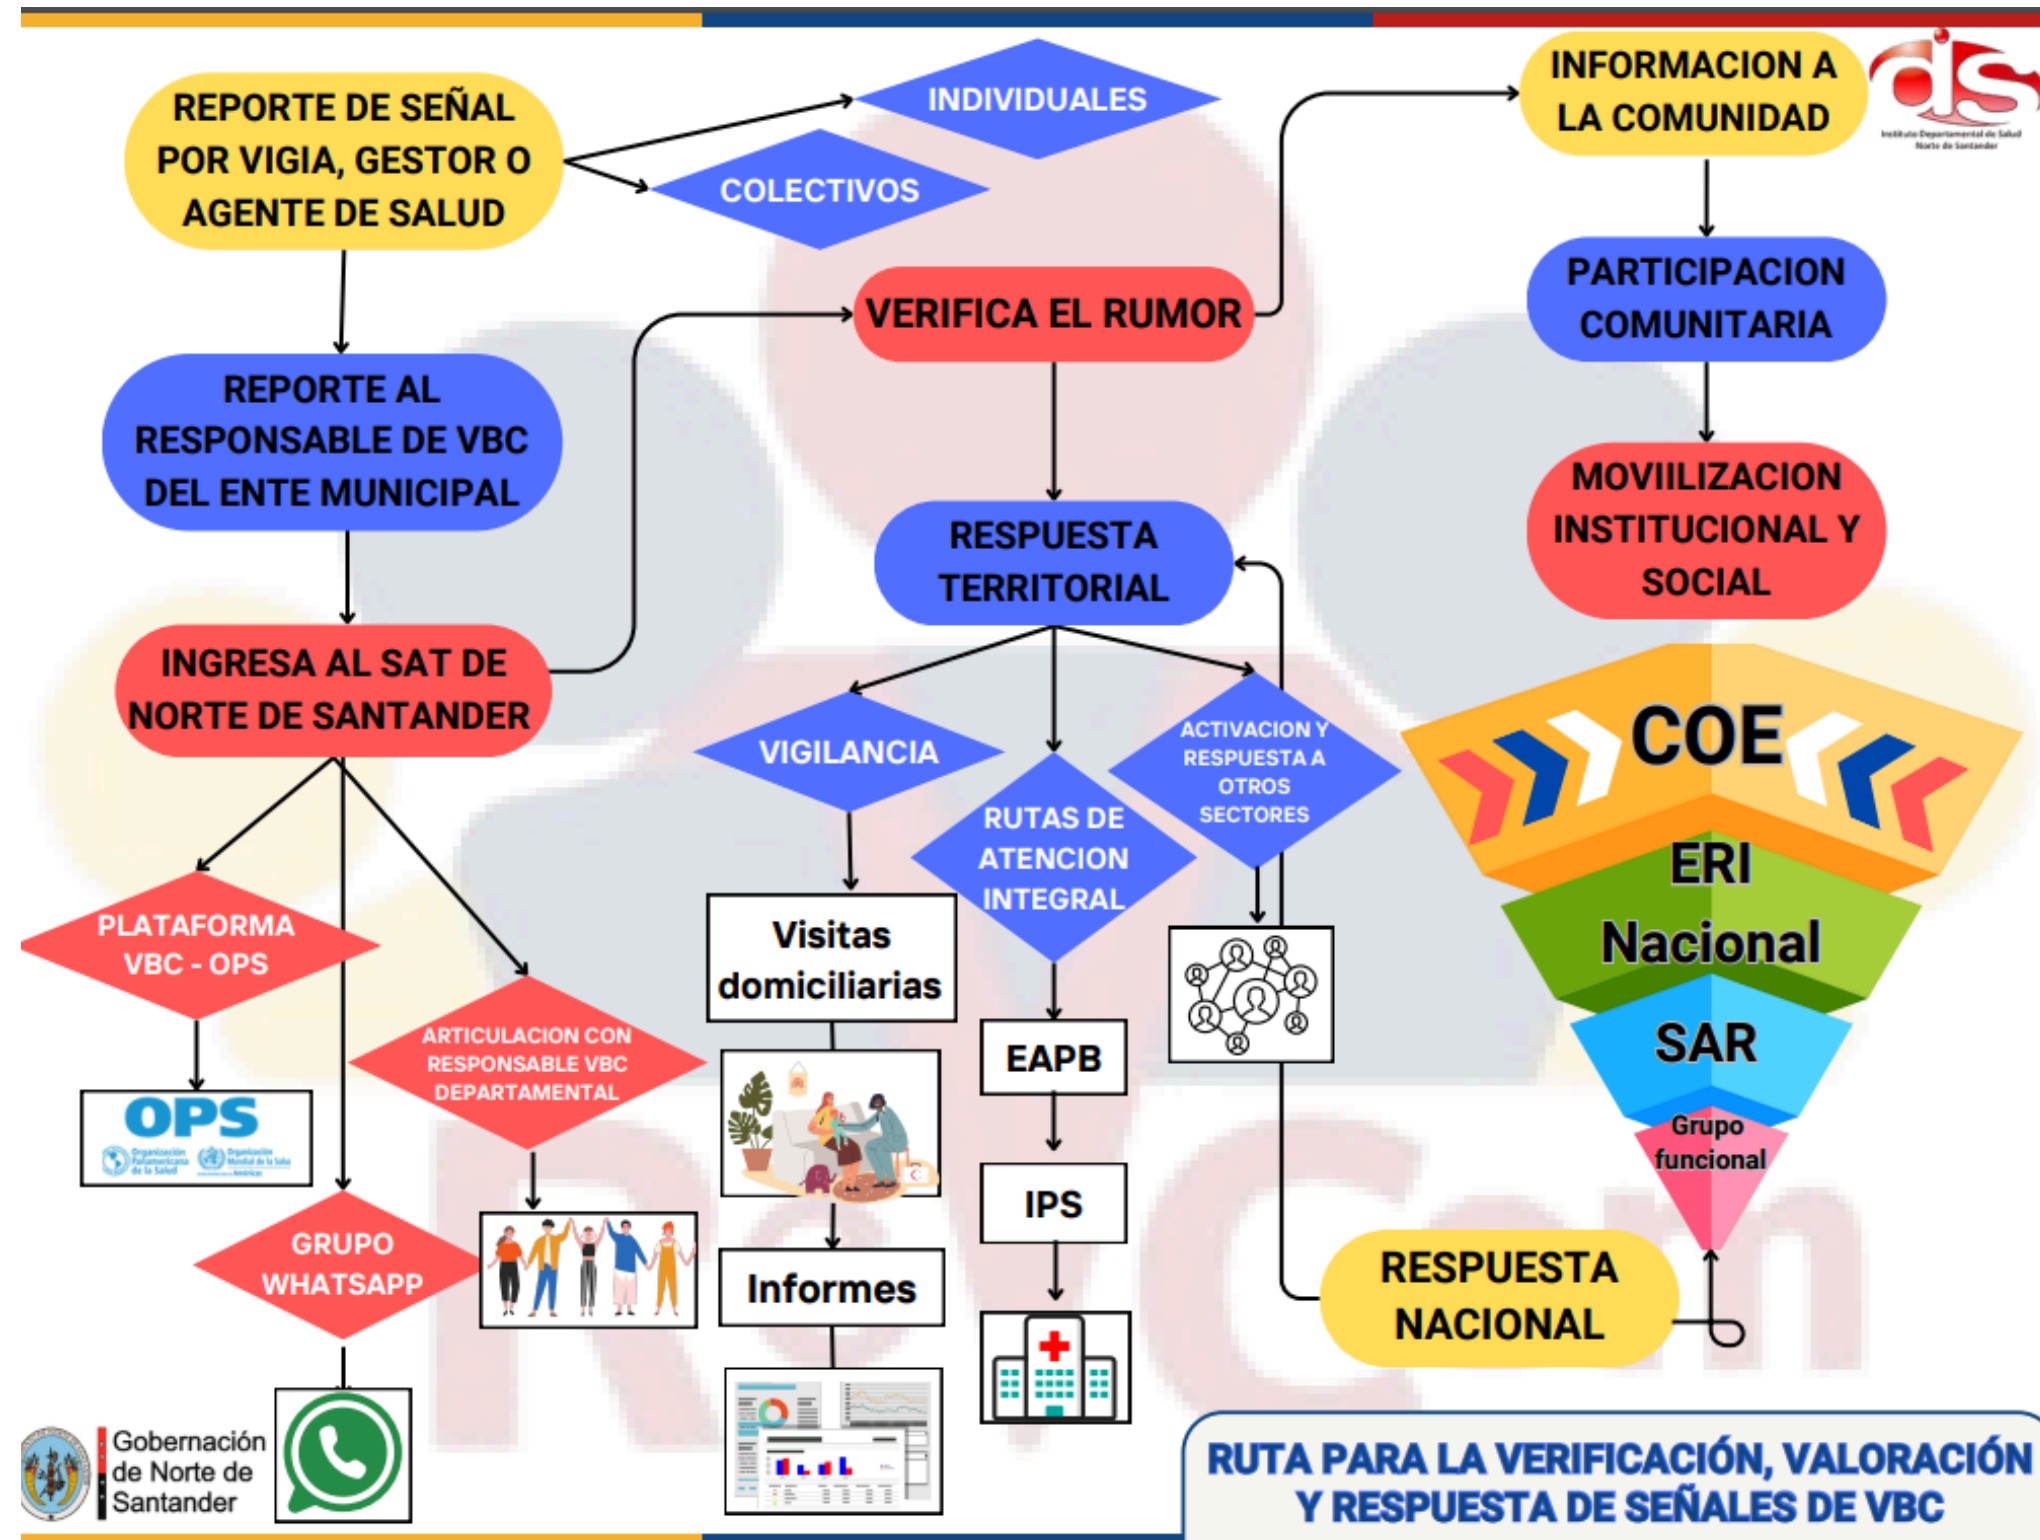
REPORTE DE SEÑAL POR VIGIA, GESTOR O AGENTE DE SALUD

INDIVIDUALES

COLECTIVOS

INFORMACION A LA COMUNIDAD

ids
Instituto Departamental de Salud Norte de Santander

VERIFICA EL RUMOR

PARTICIPACION COMUNITARIA

REPORTE AL RESPONSABLE DE VBC DEL ENTE MUNICIPAL

MOVIILIZACION INSTITUCIONAL Y SOCIAL

RESPUESTA TERRITORIAL

INGRESA AL SAT DE NORTE DE SANTANDER

COE

VIGILANCIA

ACTIVACION Y RESPUESTA A OTROS SECTORES

RUTAS DE ATENCION INTEGRAL

ERI

Nacional

PLATAFORMA VBC - OPS

Visitas domiciliarias

SAR

EAPB

ARTICULACION CON RESPONSABLE VBC DEPARTAMENTAL

OPS
Organización Panamericana de la Salud
Organización Mundial de la Salud

Grupo funcional

IPS

GRUPO WHATSAPP

Informes

RESPUESTA NACIONAL

Gobernación de Norte de Santander

RUTA PARA LA VERIFICACIÓN, VALORACIÓN Y RESPUESTA DE SEÑALES DE VBC